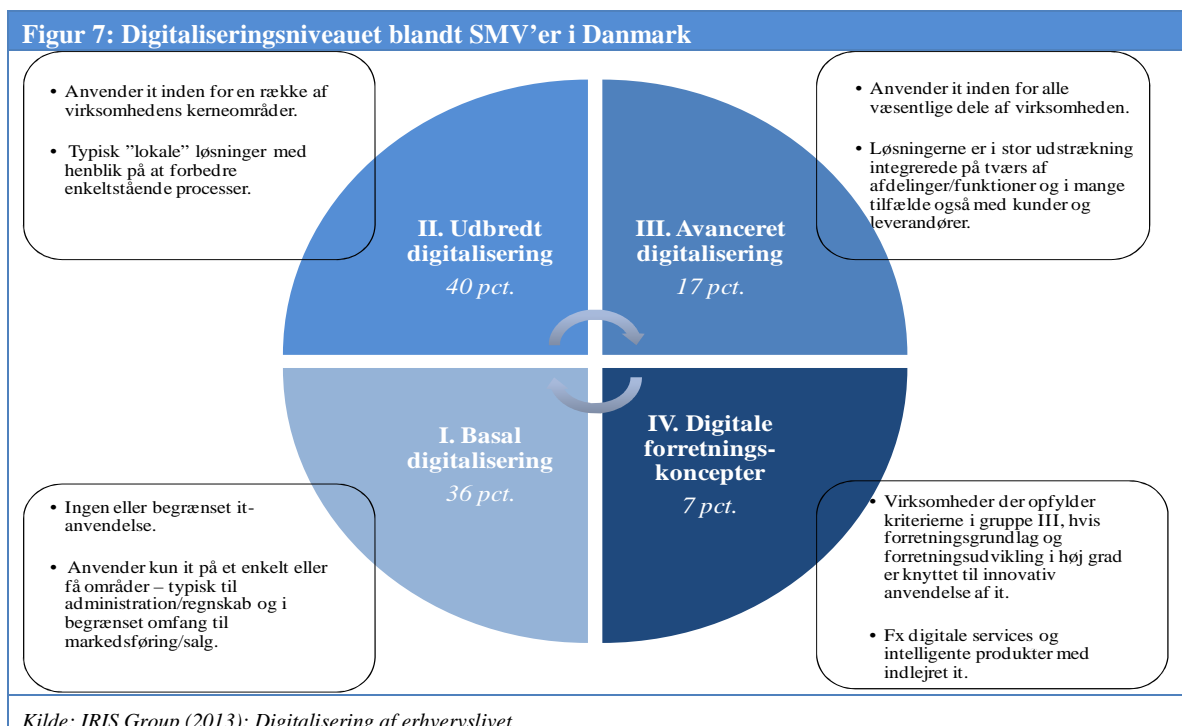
Figur 7: Digitaliseringsniveauet blandt SMV'er i Danmark

• Anvender it inden for en række af virksomhedens kerneområder.

• Typisk "lokale" løsninger med henblik på at forbedre enkeltstående processer.

• Anvender it inden for alle væsentlige dele af virksomheden.

• Løsningerne er i stor udstrækning integrerede på tværs af afdelinger/funktioner og i mange tilfælde også med kunder og leverandører.

II. Udbredt digitalisering
40 pct.

III. Avanceret digitalisering
17 pct.

I. Basal digitalisering
36 pct.

IV. Digitale forretnings-koncepter
7 pct.

• Ingen eller begrænset it-anvendelse.

• Anvender kun it på et enkelt eller få områder – typisk til administration/regnskab og i begrænset omfang til markedsføring/salg.

• Virksomheder der opfylder kriterierne i gruppe III, hvis forretningsgrundlag og forretningsudvikling i høj grad er knyttet til innovativ anvendelse af it.

• Fx digitale services og intelligente produkter med indlejret it.

Kilde: IRIS Group (2013): Digitalisering af erhvervslivet